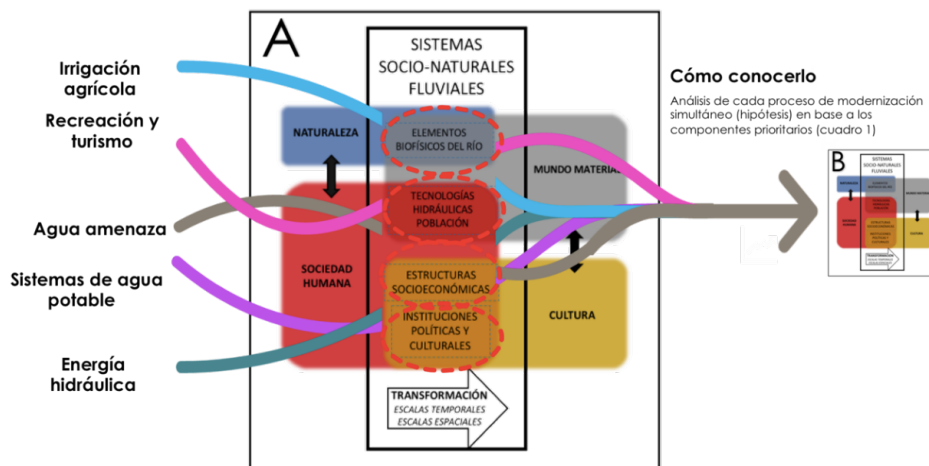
A

SISTEMAS SOCIO-NATURALES FLUVIALES

Irrigación agrícola

Recreación y turismo

Agua amenaza

Sistemas de agua potable

Energía hidráulica

NATURALEZA

ELEMENTOS BIOFÍSICOS DEL RÍO

MUNDO MATERIAL

TECNOLOGÍAS HIDRÁULICAS POBLACIÓN

SOCIEDAD HUMANA

ESTRUCTURAS SOCIOECONÓMICAS

INSTITUCIONES POLÍTICAS Y CULTURALES

CULTURA

TRANSFORMACIÓN
ESCALAS TEMPORALES
ESCALAS ESPACIALES

Cómo conocerlo

Análisis de cada proceso de modernización simultáneo (hipótesis) en base a los componentes prioritarios (cuadro 1)

B

SISTEMAS SOCIO-NATURALES FLUVIALES

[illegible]